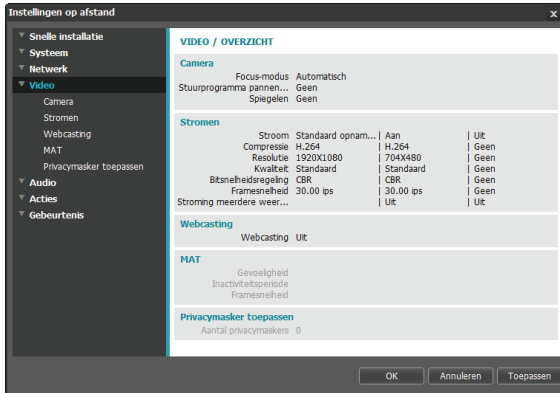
Instellingen op afstand

x

Snelle installatie
Systeem
Netwerk
Video
Camera
Stromen
Webcasting
MAT
Privacymasker toepassen
Audio
Acties
Gebeurtenis

VIDEO / OVERZICHT

Camera

| | |
|---|---|
| Focus-modus | Automatisch |
| Stuurprogramma pannen... | Geen |
| Spiegelen | Geen |

Stromen

| | | | |
|---|---|---|---|
| Stroom | Standaard opnam... | Aan | Uit |
| Compressie | H.264 | H.264 | Geen |
| Resolutie | 1920X1080 | 704X480 | Geen |
| Kwaliteit | Standaard | Standaard | Geen |
| Bitsnelheidsregeling | CBR | CBR | Geen |
| Framesnelheid | 30.00 ips | 30.00 ips | Geen |
| Stroming meerdere weer... | | Uit | Uit |

Webcasting

Webcasting Uit

MAT

Gevoeligheid
Inactiviteitsperiode
Framesnelheid

Privacymasker toepassen

Aantal privacymaskers 0

OK Annuleren Toepassen